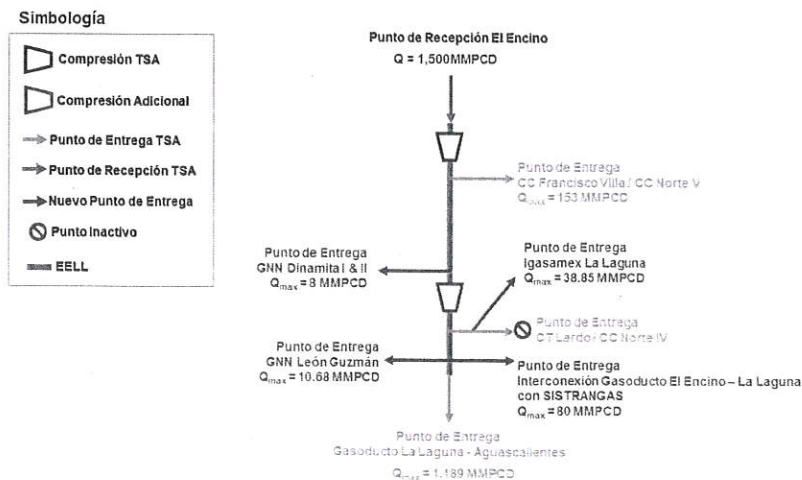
Simbología

Compresión TSA

Compresión Adicional

Punto de Entrega TSA

Punto de Recepción TSA

Nuevo Punto de Entrega

Punto Inactivo

EELL

Punto de Recepción El Encino
Q = 1,500MMPCD

Punto de Entrega
CC Francisco Villa / CC Norte V
$Q_{max}$ = 153 MMPCD

Punto de Entrega
GNN Dinamita I & II
$Q_{max}$ = 8 MMPCD

Punto de Entrega
Igasamex La Laguna
$Q_{max}$ = 38.85 MMPCD

Punto de Entrega
CT Lerdo / CC Norte IV

Punto de Entrega
GNN León Guzmán
$Q_{max}$ = 10.68 MMPCD

Punto de Entrega
Interconexión Gasoducto El Encino – La Laguna con SISTRANGAS
$Q_{max}$ = 80 MMPCD

Punto de Entrega
Gasoducto La Laguna - Aguascalientes
$Q_{max}$ = 1,189 MMPCD